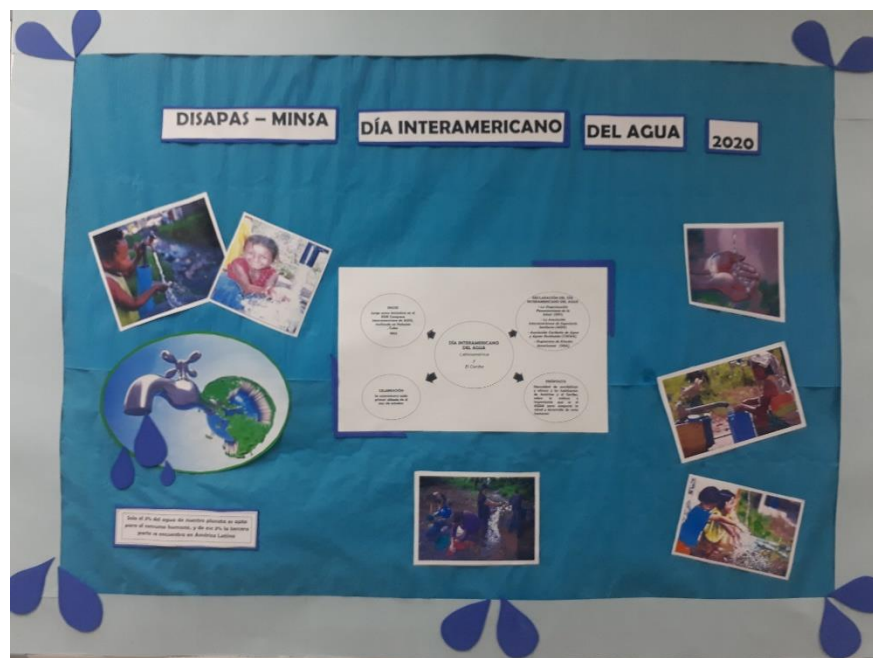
DISAPAS – MINSA

DÍA INTERAMERICANO

DEL AGUA

2020

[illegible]

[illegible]

DÍA INTERAMERICANO DEL AGUA
Latinoamérica y El Caribe

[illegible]

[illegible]

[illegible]

Sólo el 3% del agua de nuestro planeta es apta para el consumo humano, y de ese 3% la tercera parte se encuentra en América Latina